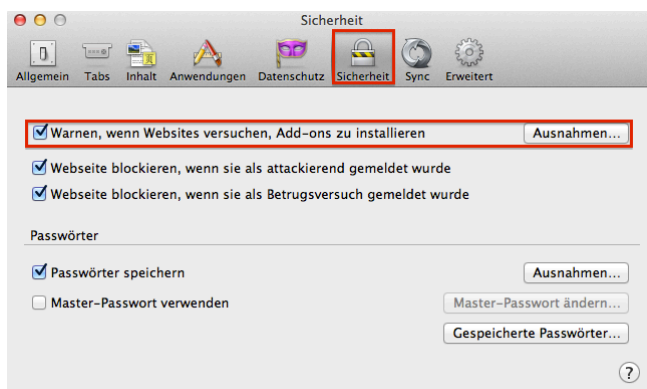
Sicherheit

Allgemein Tabs Inhalt Anwendungen Datenschutz Sicherheit Sync Erweitert

Warnen, wenn Websites versuchen, Add-ons zu installieren
Ausnahmen...

Webseite blockieren, wenn sie als attackierend gemeldet wurde

Webseite blockieren, wenn sie als Betrugsversuch gemeldet wurde

Passwörter

Passwörter speichern
Ausnahmen...

Master-Passwort verwenden
Master-Passwort ändern...

Gespeicherte Passwörter...

?